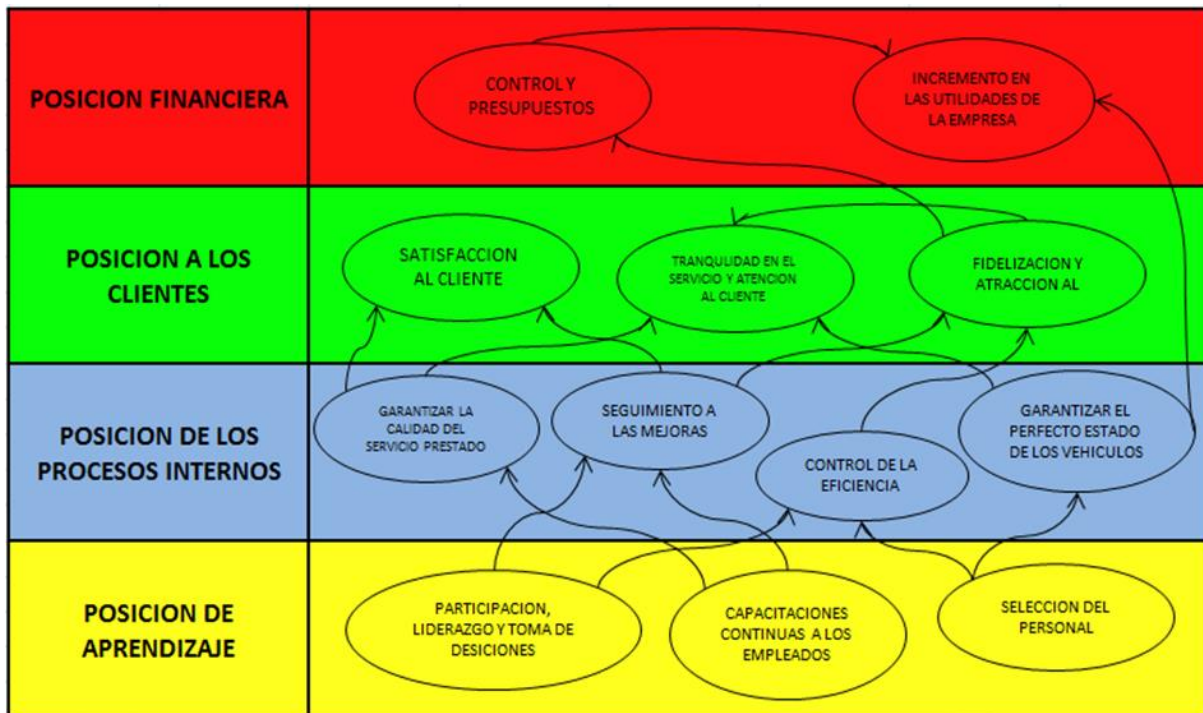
POSICION FINANCIERA

CONTROL Y PRESUPUESTOS

INCREMENTO EN LAS UTILIDADES DE LA EMPRESA

POSICION A LOS CLIENTES

SATISFACCION AL CLIENTE

TRANQUILIDAD EN EL SERVICIO Y ATENCION AL CLIENTE

FIDELIZACION Y ATRACCION AL

POSICION DE LOS PROCESOS INTERNOS

GARANTIZAR LA CALIDAD DEL SERVICIO PRESTADO

SEGUIMIENTO A LAS MEJORAS

CONTROL DE LA EFICIENCIA

GARANTIZAR EL PERFECTO ESTADO DE LOS VEHICULOS

POSICION DE APRENDIZAJE

PARTICIPACION, LIDERAZGO Y TOMA DE DESICIONES

CAPACITACIONES CONTINUAS A LOS EMPLEADOS

SELECCION DEL PERSONAL